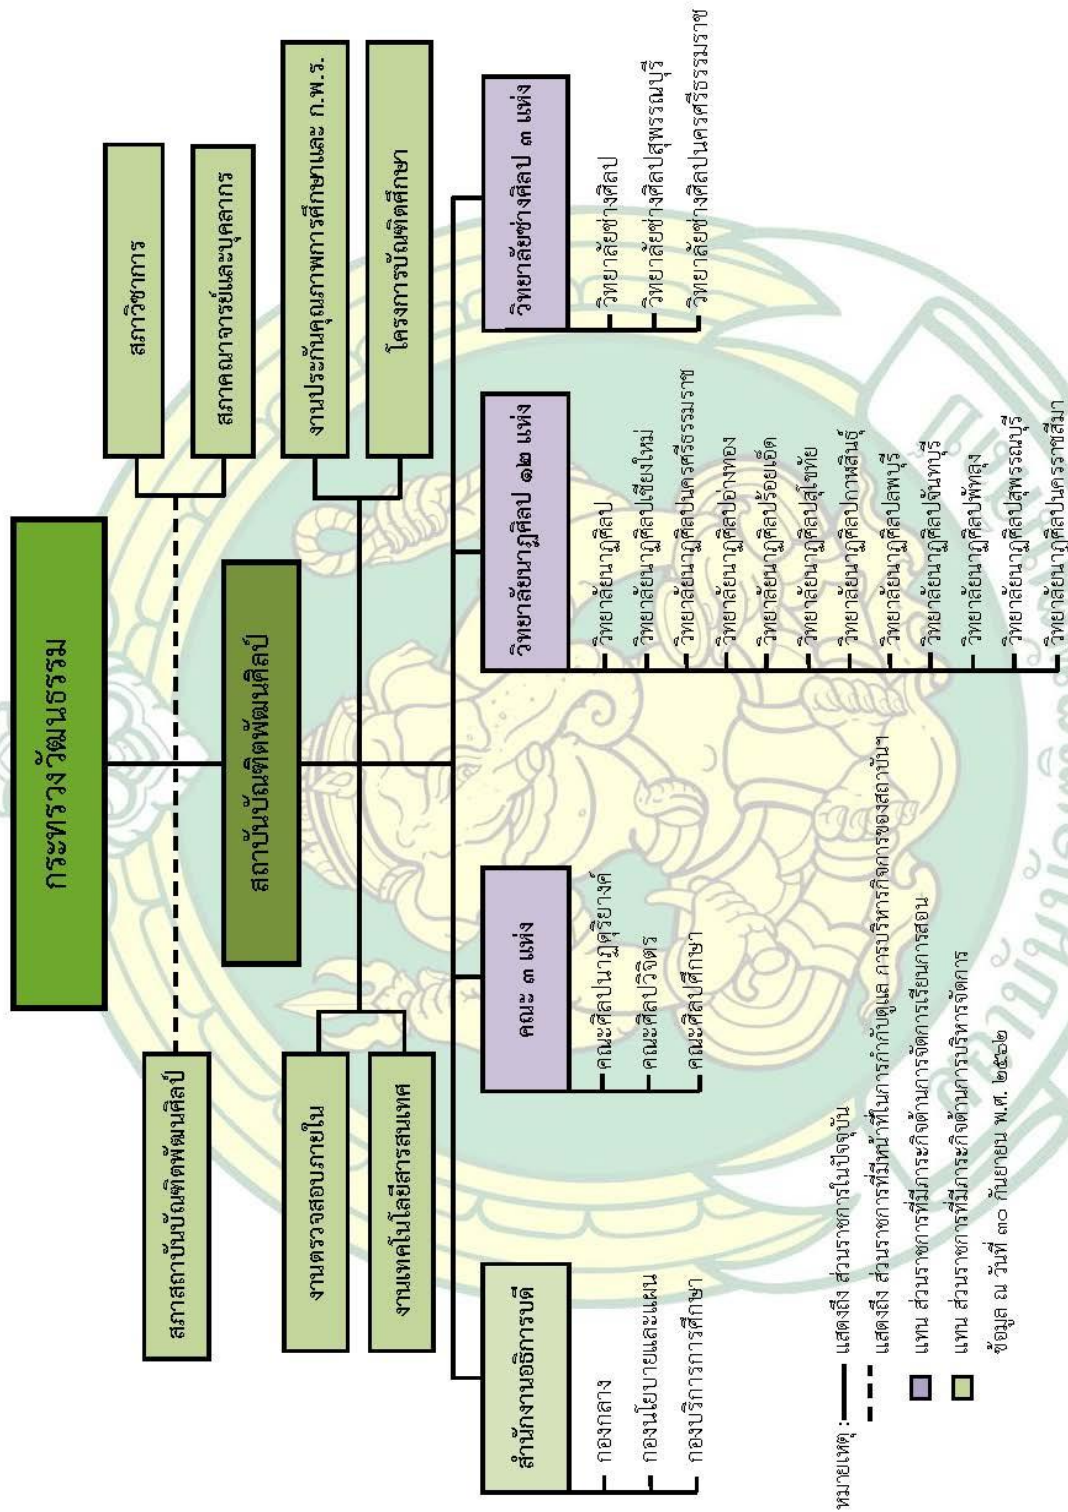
กระทรวงวัฒนธรรม

สภาสถาบันบัณฑิตพัฒนศิลป์

สภาวิชาการ

สภาคณาจารย์และบุคลากร

สถาบันบัณฑิตพัฒนศิลป์

งานประกันคุณภาพการศึกษาและ ก.พ.ร.

โครงการบัณฑิตศึกษา

งานตรวจสอบภายใน

งานเทคโนโลยีสารสนเทศ

สำนักงานอธิการบดี
กองกลาง
กองนโยบายและแผน
กองบริการการศึกษา

คณะ ๓ แห่ง
คณะศิลปนาฏดุริยางค์
คณะศิลปวิจิตร
คณะศิลปศึกษา

วิทยาลัยนาฏศิลป ๑๒ แห่ง
วิทยาลัยนาฏศิลป
วิทยาลัยนาฏศิลปเชียงใหม่
วิทยาลัยนาฏศิลปนครศรีธรรมราช
วิทยาลัยนาฏศิลปอ่างทอง
วิทยาลัยนาฏศิลปร้อยเอ็ด
วิทยาลัยนาฏศิลปสุโขทัย
วิทยาลัยนาฏศิลปกาฬสินธุ์
วิทยาลัยนาฏศิลปลพบุรี
วิทยาลัยนาฏศิลปจันทบุรี
วิทยาลัยนาฏศิลปพัทลุง
วิทยาลัยนาฏศิลปสุพรรณบุรี
วิทยาลัยนาฏศิลปนครราชสีมา

วิทยาลัยช่างศิลป ๓ แห่ง
วิทยาลัยช่างศิลป
วิทยาลัยช่างศิลปสุพรรณบุรี
วิทยาลัยช่างศิลปนครศรีธรรมราช

หมายเหตุ : แสดงถึง ส่วนราชการในปัจจุบัน
แสดงถึง ส่วนราชการที่มีหน้าที่ในการกำกับดูแล การบริหารกิจการของสถาบันฯ
แทน ส่วนราชการที่มีภาระกิจด้านการจัดการเรียนการสอน
แทน ส่วนราชการที่มีภาระกิจด้านการบริหารจัดการ
ข้อมูล ณ วันที่ ๓๐ กันยายน พ.ศ. ๒๕๖๒